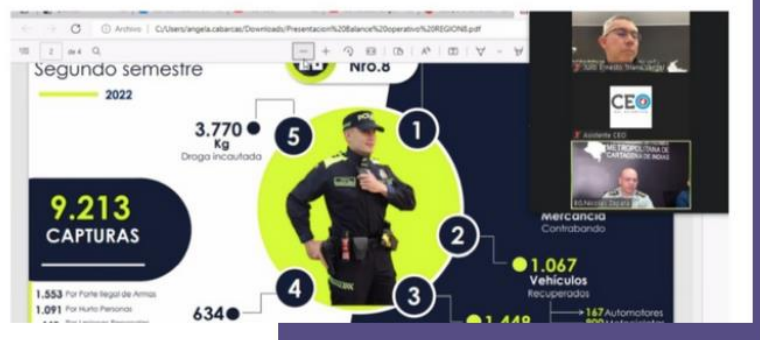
Archivo | C:/Users/angela.cabarcas/Downloads/Presentacion%20balance%20operativo%20REGION8.pdf

2 de 4

Segundo semestre

2022

Nro.8

3.770 Kg
Droga incautada

5

1

9.213
CAPTURAS

Mercancia
Contrabando

2

1.067
Vehiculos
Recuperados

4

3

634

1.553 Por Porte Ilegal de Armas
1.091 Por Hurto Personas
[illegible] Por Lesiones Personales

1.448

167 Automotores
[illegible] Motocicletas

SUBI Ernesto Triana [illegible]

CEO

Asistente CEO

METROPOLITANA DE CARTAGENA DE INDIAS

RG Nicolas Zapata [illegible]